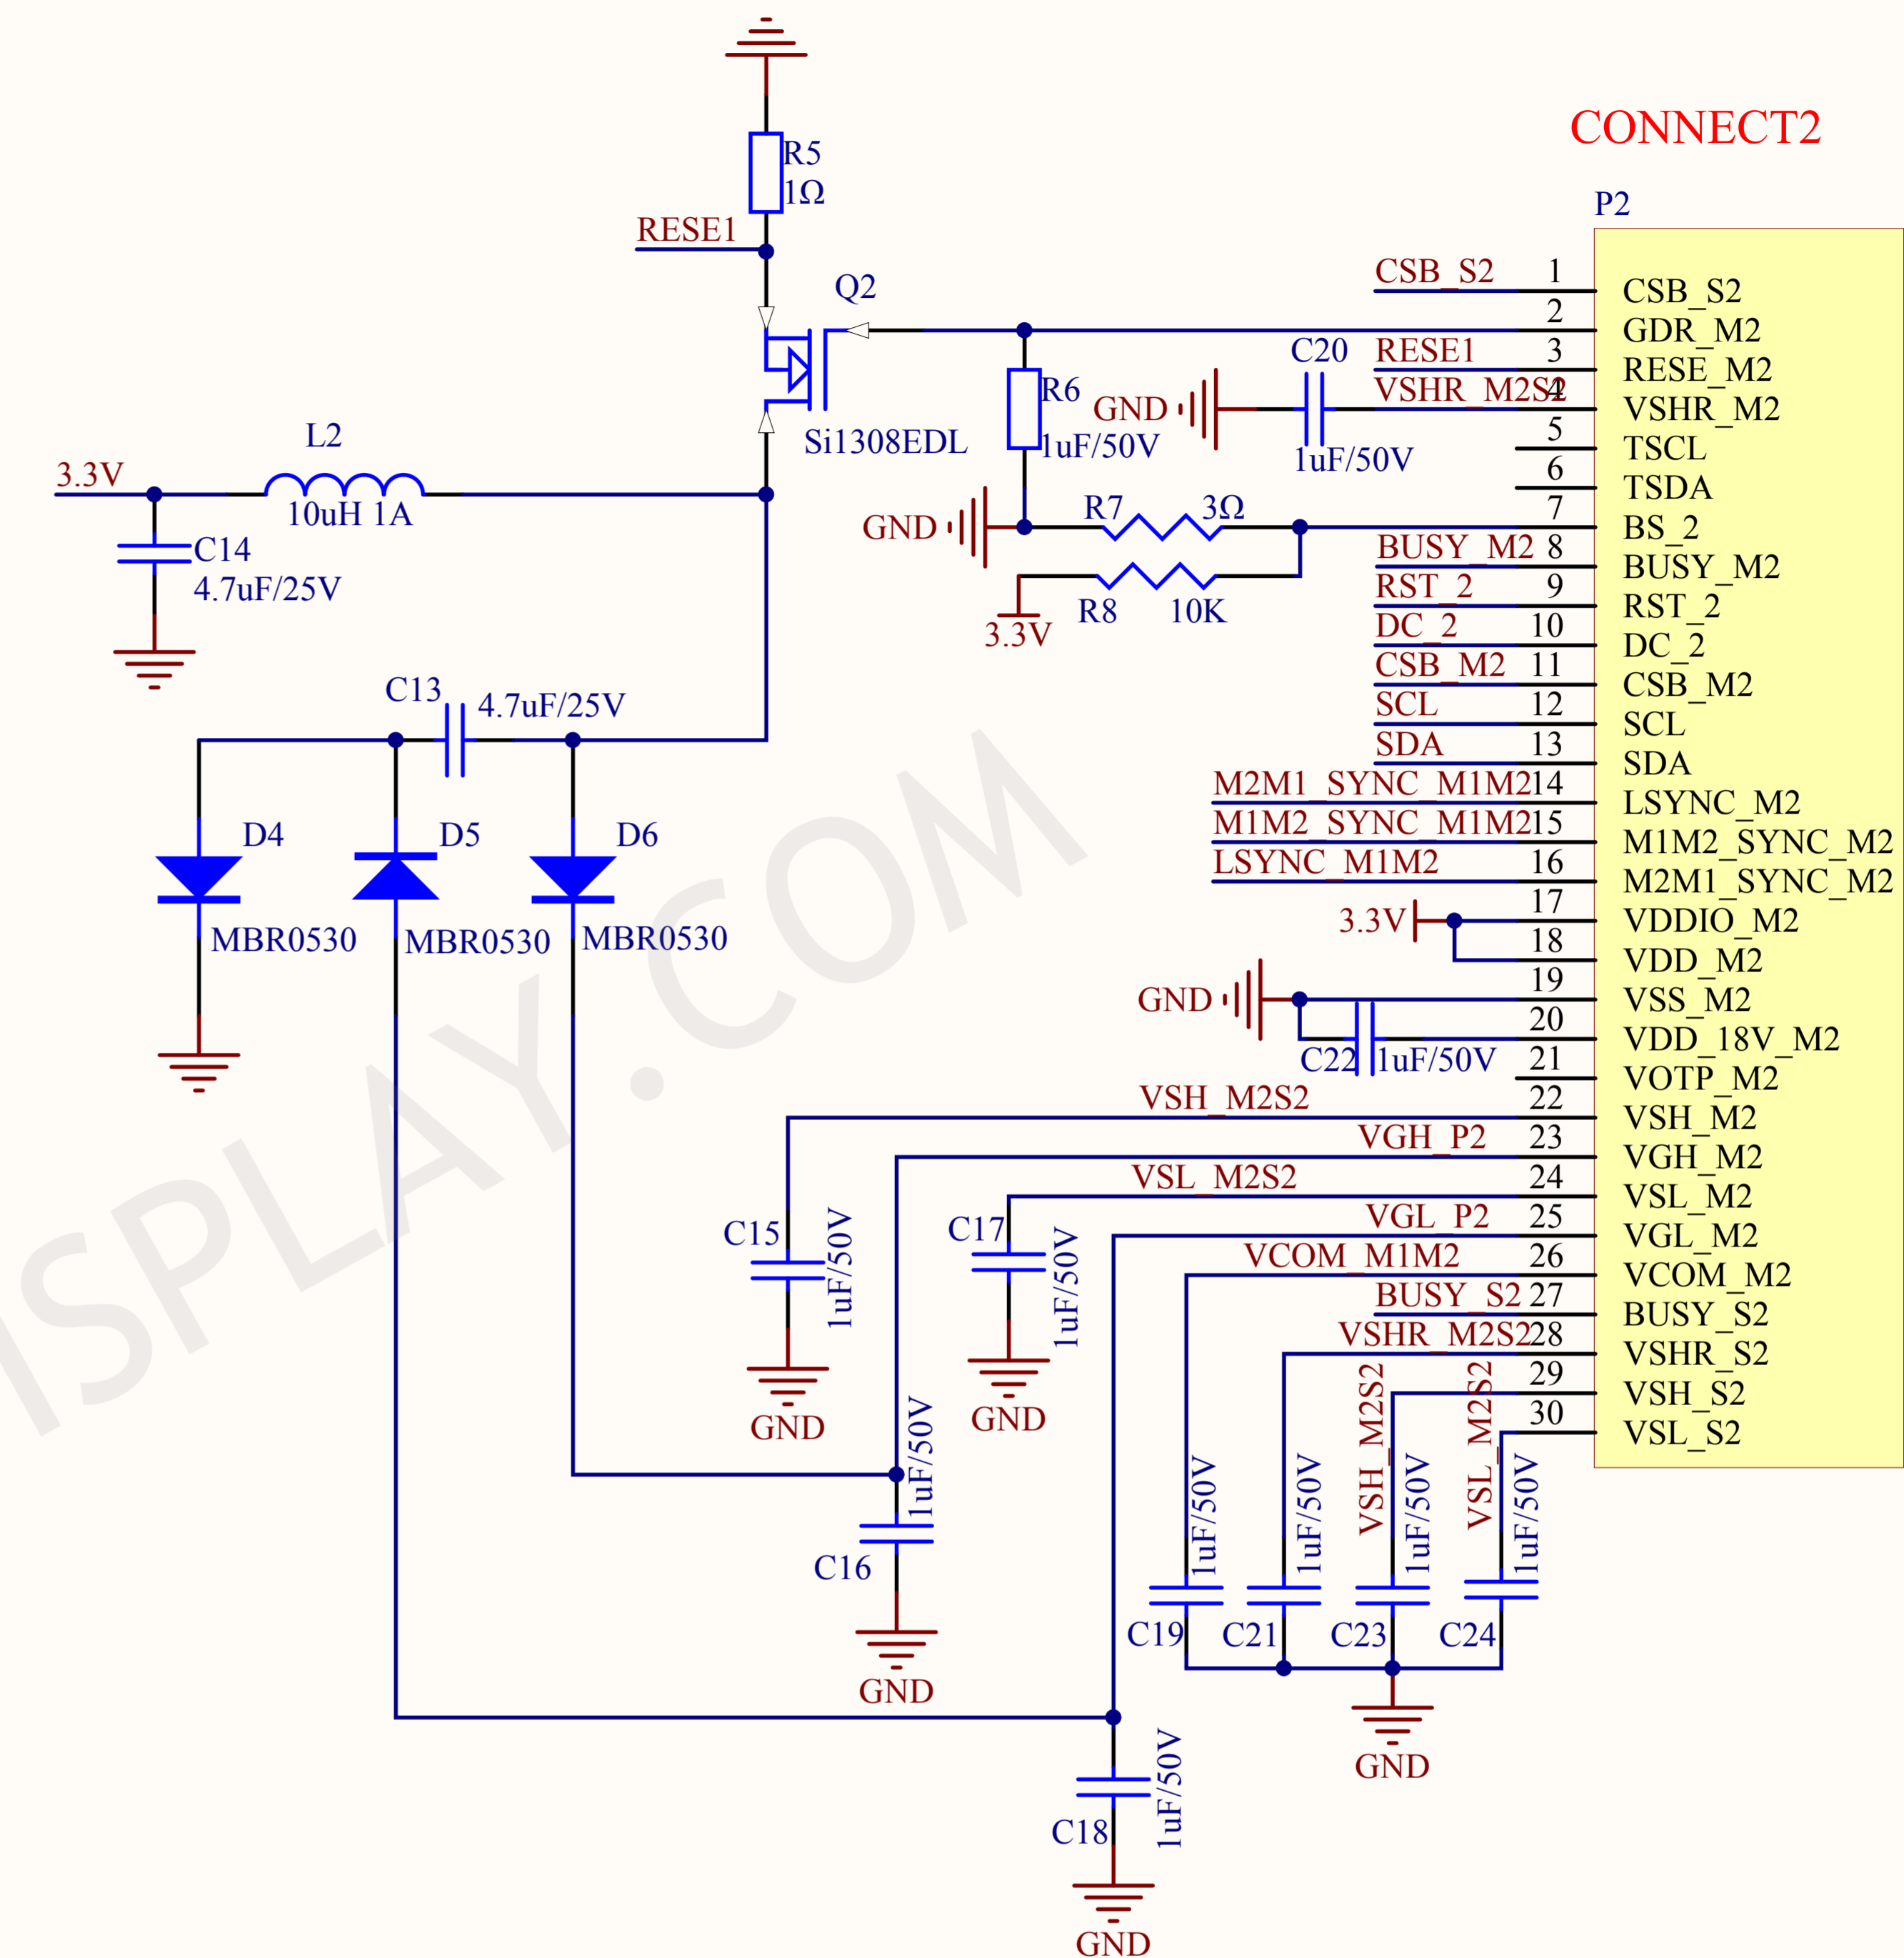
CONNECT2

P2

R5
1Ω
RESE1
Q2
Si1308EDL
L2
3.3V
10uH 1A
C14
4.7uF/25V
R6
1uF/50V
C20
GND
1uF/50V
GND
R7 3Ω
R8 10K
3.3V
C13 4.7uF/25V
D4 D5 D6
MBR0530 MBR0530 MBR0530

| Net | Pin | Name |
|---|---|---|
| CSB_S2 | 1 | CSB_S2 |
| | 2 | GDR_M2 |
| RESE1 | 3 | RESE_M2 |
| VSHR_M2S2 | 4 | VSHR_M2 |
| | 5 | TSCL |
| | 6 | TSDA |
| | 7 | BS_2 |
| BUSY_M2 | 8 | BUSY_M2 |
| RST_2 | 9 | RST_2 |
| DC_2 | 10 | DC_2 |
| CSB_M2 | 11 | CSB_M2 |
| SCL | 12 | SCL |
| SDA | 13 | SDA |
| M2M1_SYNC_M1M2 | 14 | LSYNC_M2 |
| M1M2_SYNC_M1M2 | 15 | M1M2_SYNC_M2 |
| LSYNC_M1M2 | 16 | M2M1_SYNC_M2 |
| 3.3V | 17 | VDDIO_M2 |
| | 18 | VDD_M2 |
| GND | 19 | VSS_M2 |
| | 20 | VDD_18V_M2 |
| C22 1uF/50V | 21 | VOTP_M2 |
| VSH_M2S2 | 22 | VSH_M2 |
| VGH_P2 | 23 | VGH_M2 |
| VSL_M2S2 | 24 | VSL_M2 |
| VGL_P2 | 25 | VGL_M2 |
| VCOM_M1M2 | 26 | VCOM_M2 |
| BUSY_S2 | 27 | BUSY_S2 |
| VSHR_M2S2 | 28 | VSHR_S2 |
| | 29 | VSH_S2 |
| | 30 | VSL_S2 |

C15 1uF/50V GND
C17 1uF/50V GND
C16 1uF/50V GND
C18 1uF/50V GND
VSH_M2S2 VSL_M2S2
C19 C21 C23 C24
1uF/50V 1uF/50V 1uF/50V 1uF/50V
GND

ISPLAY.COM